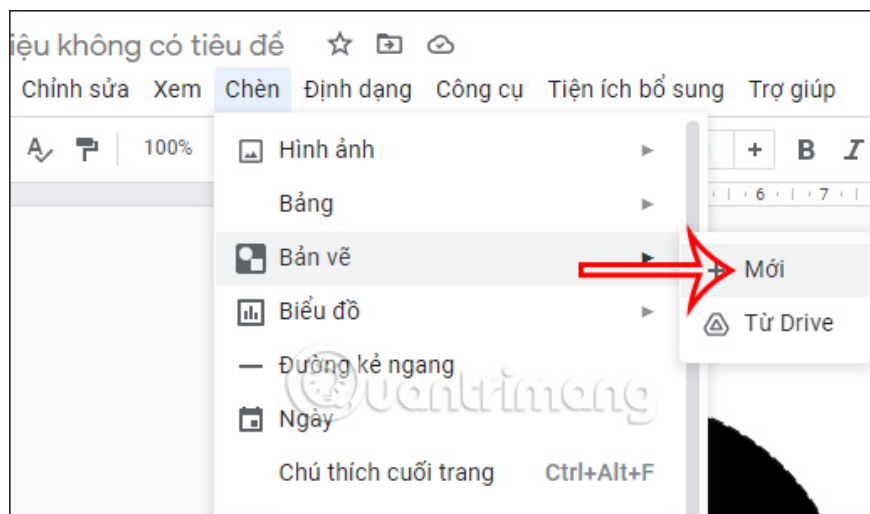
iệu không có tiêu đề

Chỉnh sửa Xem Chèn Định dạng Công cụ Tiện ích bổ sung Trợ giúp

100%

+ B I

6 7

Hình ảnh

Bảng

Bản vẽ

Biểu đồ

Đường kẻ ngang

Ngày

Chú thích cuối trang Ctrl+Alt+F

Mới

Từ Drive

quantrimang